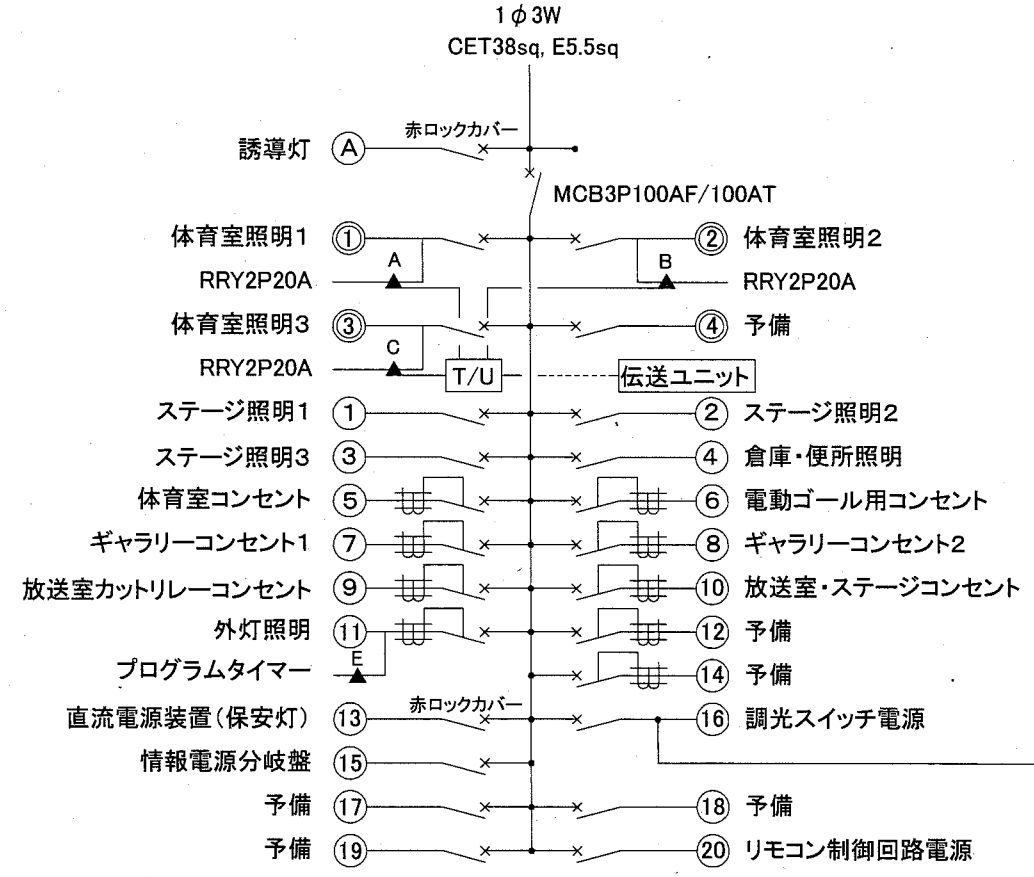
1$\phi$3W
CET38sq, E5.5sq

誘導灯 (A) 赤ロックカバー

MCB3P100AF/100AT

体育室照明1 ① ② 体育室照明2
A B
RRY2P20A RRY2P20A
体育室照明3 ③ ④ 予備
C
RRY2P20A T/U 伝送ユニット
ステージ照明1 (1) (2) ステージ照明2
ステージ照明3 (3) (4) 倉庫・便所照明
体育室コンセント (5) (6) 電動ゴール用コンセント
ギャラリーコンセント1 (7) (8) ギャラリーコンセント2
放送室カットリレーコンセント (9) (10) 放送室・ステージコンセント
外灯照明 (11) (12) 予備
E
プログラムタイマー (14) 予備
直流電源装置(保安灯) (13) 赤ロックカバー (16) 調光スイッチ電源
情報電源分岐盤 (15)
予備 (17) (18) 予備
予備 (19) (20) リモコン制御回路電源